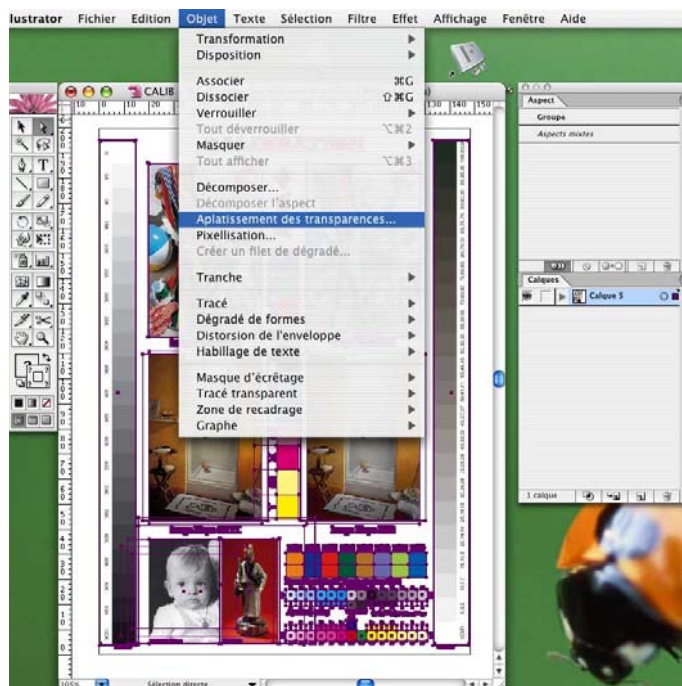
llustrator Fichier Edition Objet Texte Sélection Filtre Effet Affichage Fenêtre Aide

Transformation
Disposition

Associer ⌘G
Dissocier ⇧⌘G
Verrouiller
Tout déverrouiller ⌥⌘2
Masquer
Tout afficher ⌥⌘3

Décomposer...
Décomposer l'aspect
Aplatissement des transparences...
Pixellisation...
Créer un filet de dégradé...

Tranche

Tracé
Dégradé de formes
Distorsion de l'enveloppe
Habillage de texte

Masque d'écrêtage
Tracé transparent
Zone de recadrage
Graphe

CALIB

10 20 130 140 150

Aspect
Groupe
Aspects mixtes

Calques
Calque 5

1 calque

Sélection directe